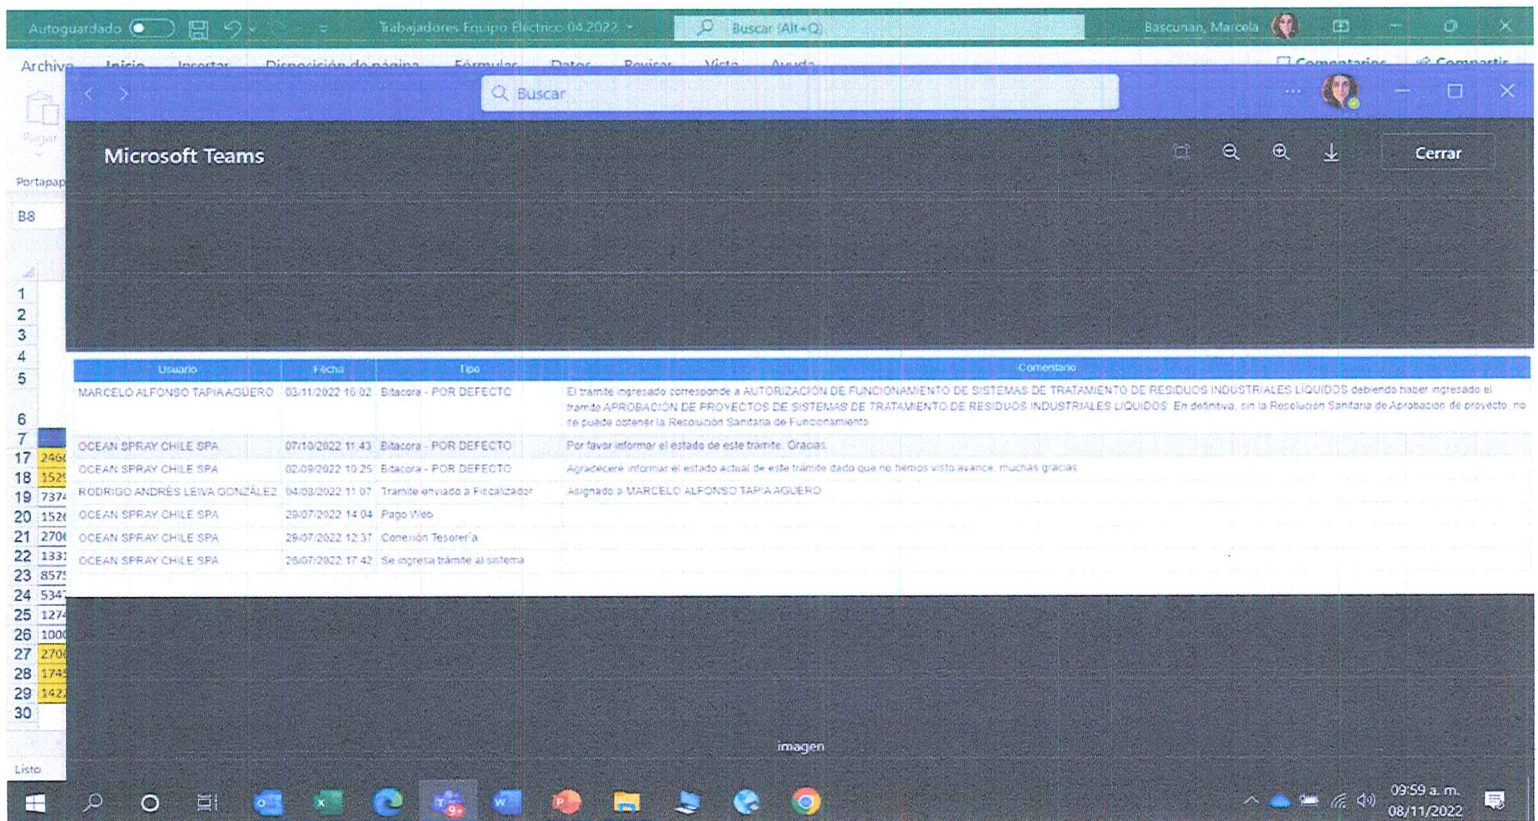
Autoguardado Trabajadores Equipo Eléctrico 04.2022 Buscar (Alt+Q) Bascuñan, Marcela

Archivo Inicio Insertar Disposición de página Fórmulas Datos Revisar Vista Ayuda Comentarios Compartir

Buscar

Microsoft Teams

Cerrar

Pegar

Portapap

B8

1
2
3
4
5
6
7
17 2460
18 1529
19 7374
20 1526
21 2706
22 1331
23 8575
24 5347
25 1274
26 1000
27 2706
28 1745
29 1422
30

| Usuario | Fecha | Tipo | Comentario |
|---|---|---|---|
| MARCELO ALFONSO TAPIA AGUERO | 03/11/2022 16:02 | Bitacora - POR DEFECTO | El trámite ingresado corresponde a AUTORIZACIÓN DE FUNCIONAMIENTO DE SISTEMAS DE TRATAMIENTO DE RESIDUOS INDUSTRIALES LÍQUIDOS debiendo haber ingresado el trámite APROBACIÓN DE PROYECTOS DE SISTEMAS DE TRATAMIENTO DE RESIDUOS INDUSTRIALES LÍQUIDOS. En definitiva, sin la Resolución Sanitaria de Aprobación de proyecto, no se puede obtener la Resolución Sanitaria de Funcionamiento |
| OCEAN SPRAY CHILE SPA | 07/10/2022 11:43 | Bitacora - POR DEFECTO | Por favor informar el estado de este trámite. Gracias |
| OCEAN SPRAY CHILE SPA | 02/09/2022 10:25 | Bitacora - POR DEFECTO | Agradeceré informar el estado actual de este trámite dado que no hemos visto avance, muchas gracias |
| RODRIGO ANDRÉS LEIVA GONZÁLEZ | 04/08/2022 11:07 | Tramite enviado a Fiscalizador | Asignado a MARCELO ALFONSO TAPIA AGUERO |
| OCEAN SPRAY CHILE SPA | 29/07/2022 14:04 | Pago Web | |
| OCEAN SPRAY CHILE SPA | 29/07/2022 12:37 | Conexión Tesorería | |
| OCEAN SPRAY CHILE SPA | 26/07/2022 17:42 | Se ingresa trámite al sistema | |

imagen

Listo

09:59 a. m.
08/11/2022